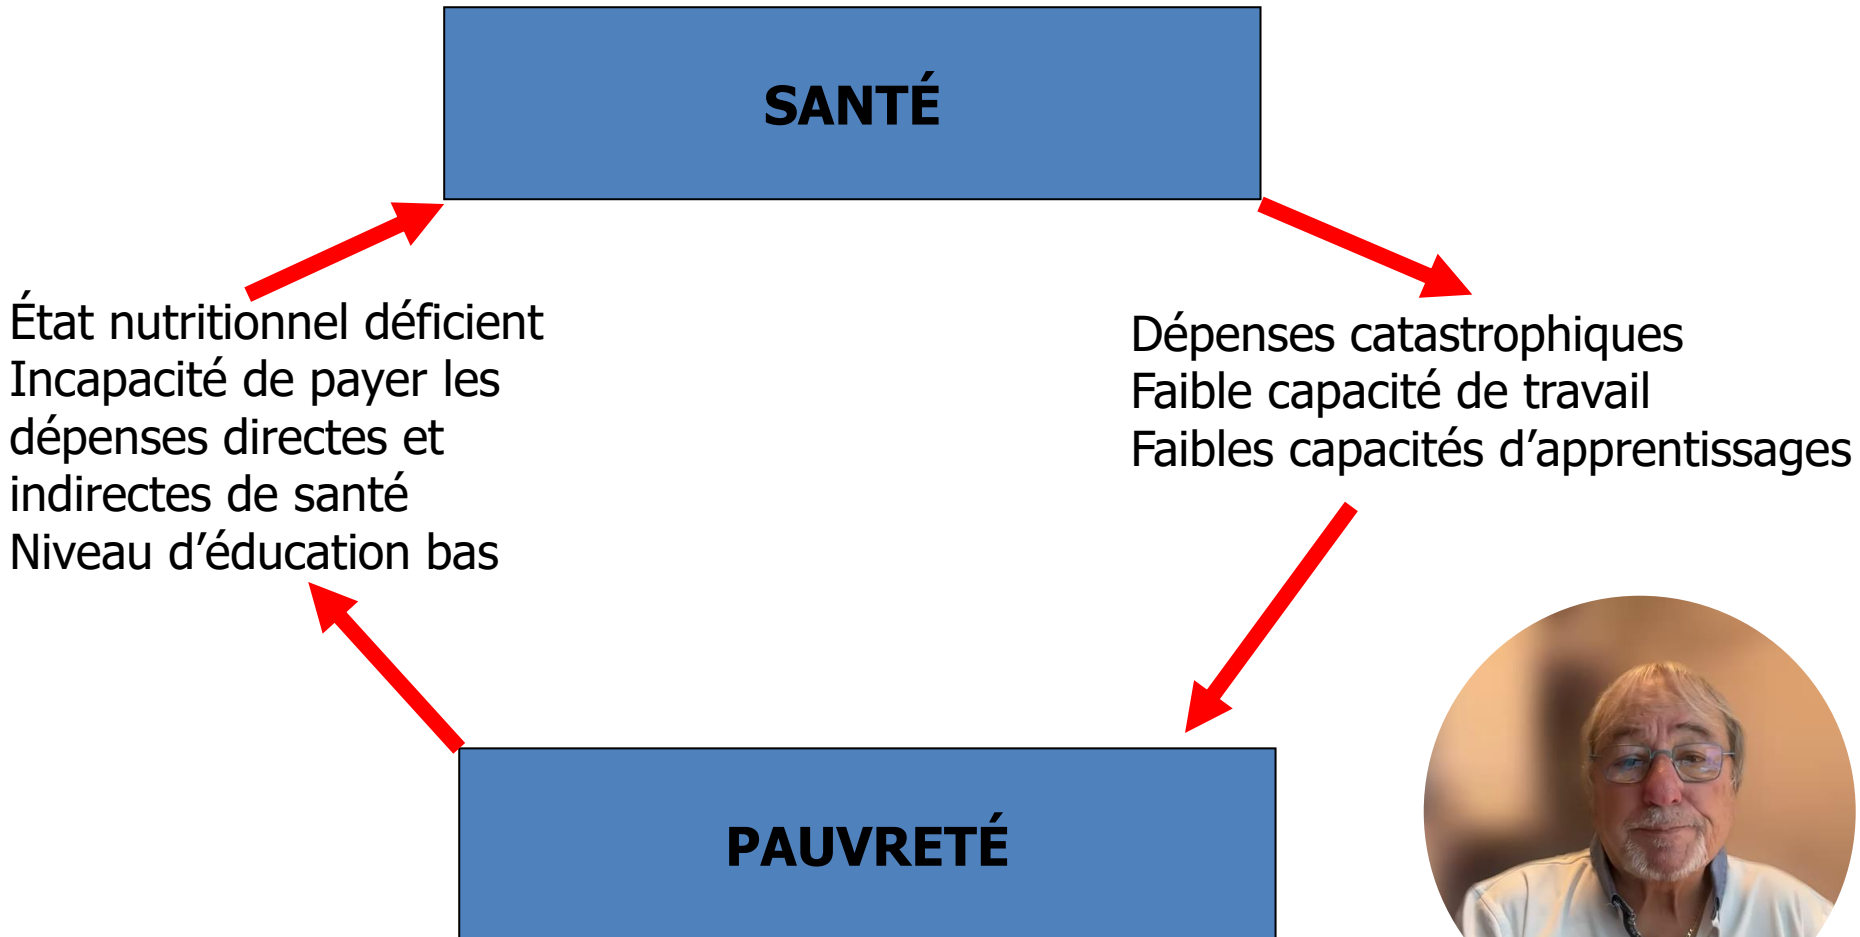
SANTÉ

État nutritionnel déficient
Incapacité de payer les dépenses directes et indirectes de santé
Niveau d’éducation bas

Dépenses catastrophiques
Faible capacité de travail
Faibles capacités d’apprentissages

PAUVRETÉ